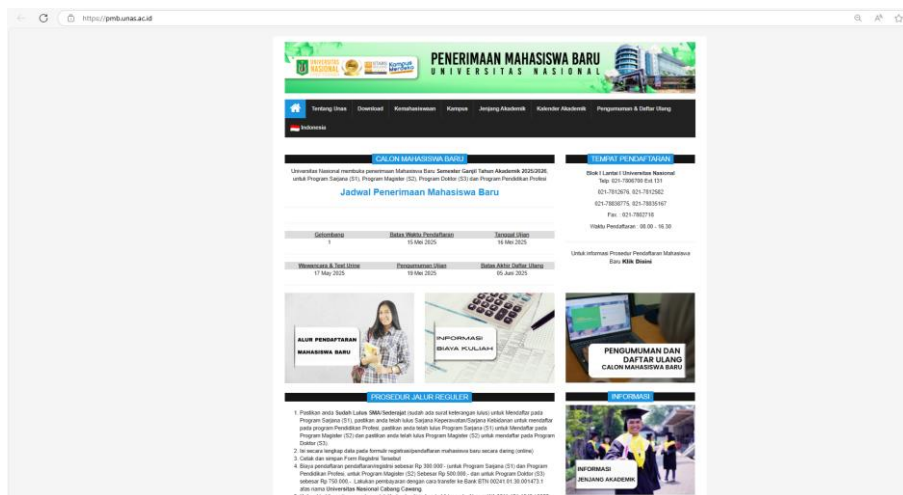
https://pmb.unas.ac.id

UNIVERSITAS NASIONAL Kampus Merdeka PENERIMAAN MAHASISWA BARU UNIVERSITAS NASIONAL

Tentang Unas Download Kemahasiswaan Kampus Jenjang Akademik Kalender Akademik Pengumuman & Daftar Ulang

Indonesia

CALON MAHASISWA BARU

Universitas Nasional membuka penerimaan Mahasiswa Baru Semester Ganjil Tahun Akademik 2025/2026, untuk Program Sarjana (S1), Program Magister (S2), Program Doktor (S3) dan Program Pendidikan Profesi

Jadwal Penerimaan Mahasiswa Baru

| Gelombang | Batas Waktu Pendaftaran | Tanggal Ujian |
|---|---|---|
| 1 | 15 Mei 2025 | 16 Mei 2025 |

| Wawancara & Test Urine | Pengumuman Ujian | Batas Akhir Daftar Ulang |
|---|---|---|
| 17 May 2025 | 19 Mei 2025 | 05 Juni 2025 |

TEMPAT PENDAFTARAN

Blok I Lantai I Universitas Nasional
Telp. 021-7806700 Ext 131
021-7812676, 021-7812582
021-78838775, 021-78835167
Fax : 021-7802718
Waktu Pendaftaran : 08.00 - 16.30

Untuk informasi Prosedur Pendaftaran Mahasiswa Baru Klik Disini

ALUR PENDAFTARAN MAHASISWA BARU

INFORMASI BIAYA KULIAH

PENGUMUMAN DAN DAFTAR ULANG CALON MAHASISWA BARU

PROSEDUR JALUR REGULER

1. Pastikan anda Sudah Lulus SMA/Sederajat (sudah ada surat keterangan lulus) untuk Mendaftar pada Program Sarjana (S1), pastikan anda telah lulus Sarjana Keperawatan/Sarjana Kebidanan untuk mendaftar pada program Pendidikan Profesi, pastikan anda telah lulus Program Sarjana (S1) untuk Mendaftar pada Program Magister (S2) dan pastikan anda telah lulus Program Magister (S2) untuk mendaftar pada Program Doktor (S3).
2. Isi secara lengkap data pada formulir registrasi/pendaftaran mahasiswa baru secara daring (online)
3. Cetak dan simpan Form Registrasi Tersebut
4. Biaya pendaftaran pendaftaran/registrasi sebesar Rp 300.000 - (untuk Program Sarjana (S1) dan Program Pendidikan Profesi, untuk Program Magister (S2) Sebesar Rp 500.000 - dan untuk Program Doktor (S3) sebesar Rp 750.000,-. Lakukan pembayaran dengan cara transfer ke Bank BTN 00241.01.30.001473.1 atas nama Universitas Nasional Cabang Cawang
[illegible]

INFORMASI

INFORMASI JENJANG AKADEMIK